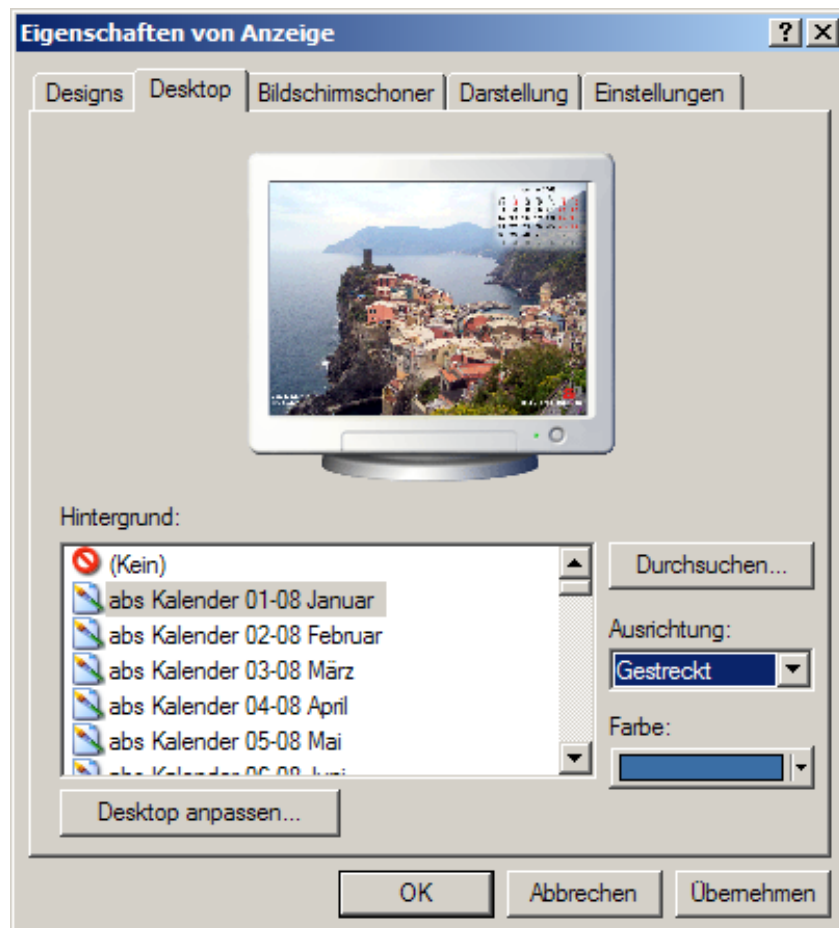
Eigenschaften von Anzeige

? X

Designs | Desktop | Bildschirmschoner | Darstellung | Einstellungen

Hintergrund:

(Kein)
abs Kalender 01-08 Januar
abs Kalender 02-08 Februar
abs Kalender 03-08 März
abs Kalender 04-08 April
abs Kalender 05-08 Mai
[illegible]

Durchsuchen...

Ausrichtung:

Gestreckt

Farbe:

Desktop anpassen...

OK

Abbrechen

Übernehmen